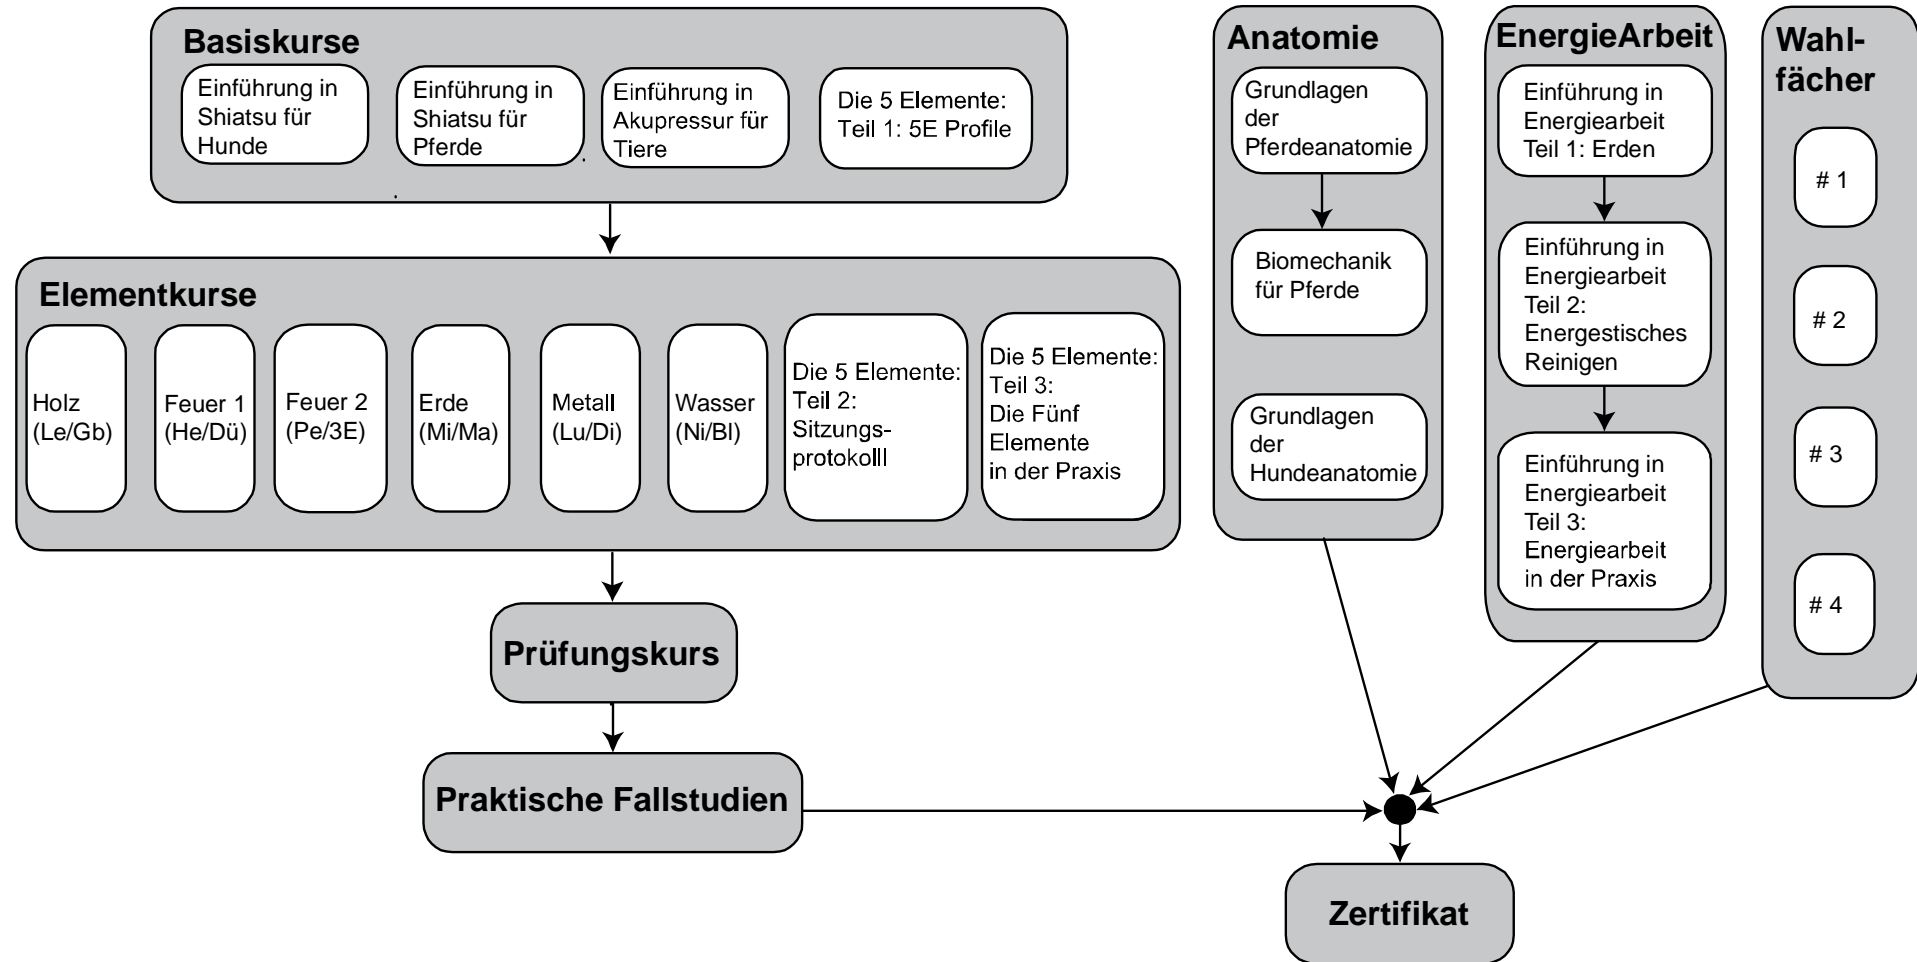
Basiskurse

Einführung in Shiatsu für Hunde

Einführung in Shiatsu für Pferde

Einführung in Akupressur für Tiere

Die 5 Elemente: Teil 1: 5E Profile

Elementkurse

Holz (Le/Gb)

Feuer 1 (He/Dü)

Feuer 2 (Pe/3E)

Erde (Mi/Ma)

Metall (Lu/Di)

Wasser (Ni/Bl)

Die 5 Elemente: Teil 2: Sitzungsprotokolll

Die 5 Elemente: Teil 3: Die Fünf Elemente in der Praxis

Prüfungskurs

Praktische Fallstudien

Anatomie

Grundlagen der Pferdeanatomie

Biomechanik für Pferde

Grundlagen der Hundeanatomie

EnergieArbeit

Einführung in Energiearbeit Teil 1: Erden

Einführung in Energiearbeit Teil 2: Energestisches Reinigen

Einführung in Energiearbeit Teil 3: Energiearbeit in der Praxis

Wahlfächer

# 1

# 2

# 3

# 4

Zertifikat